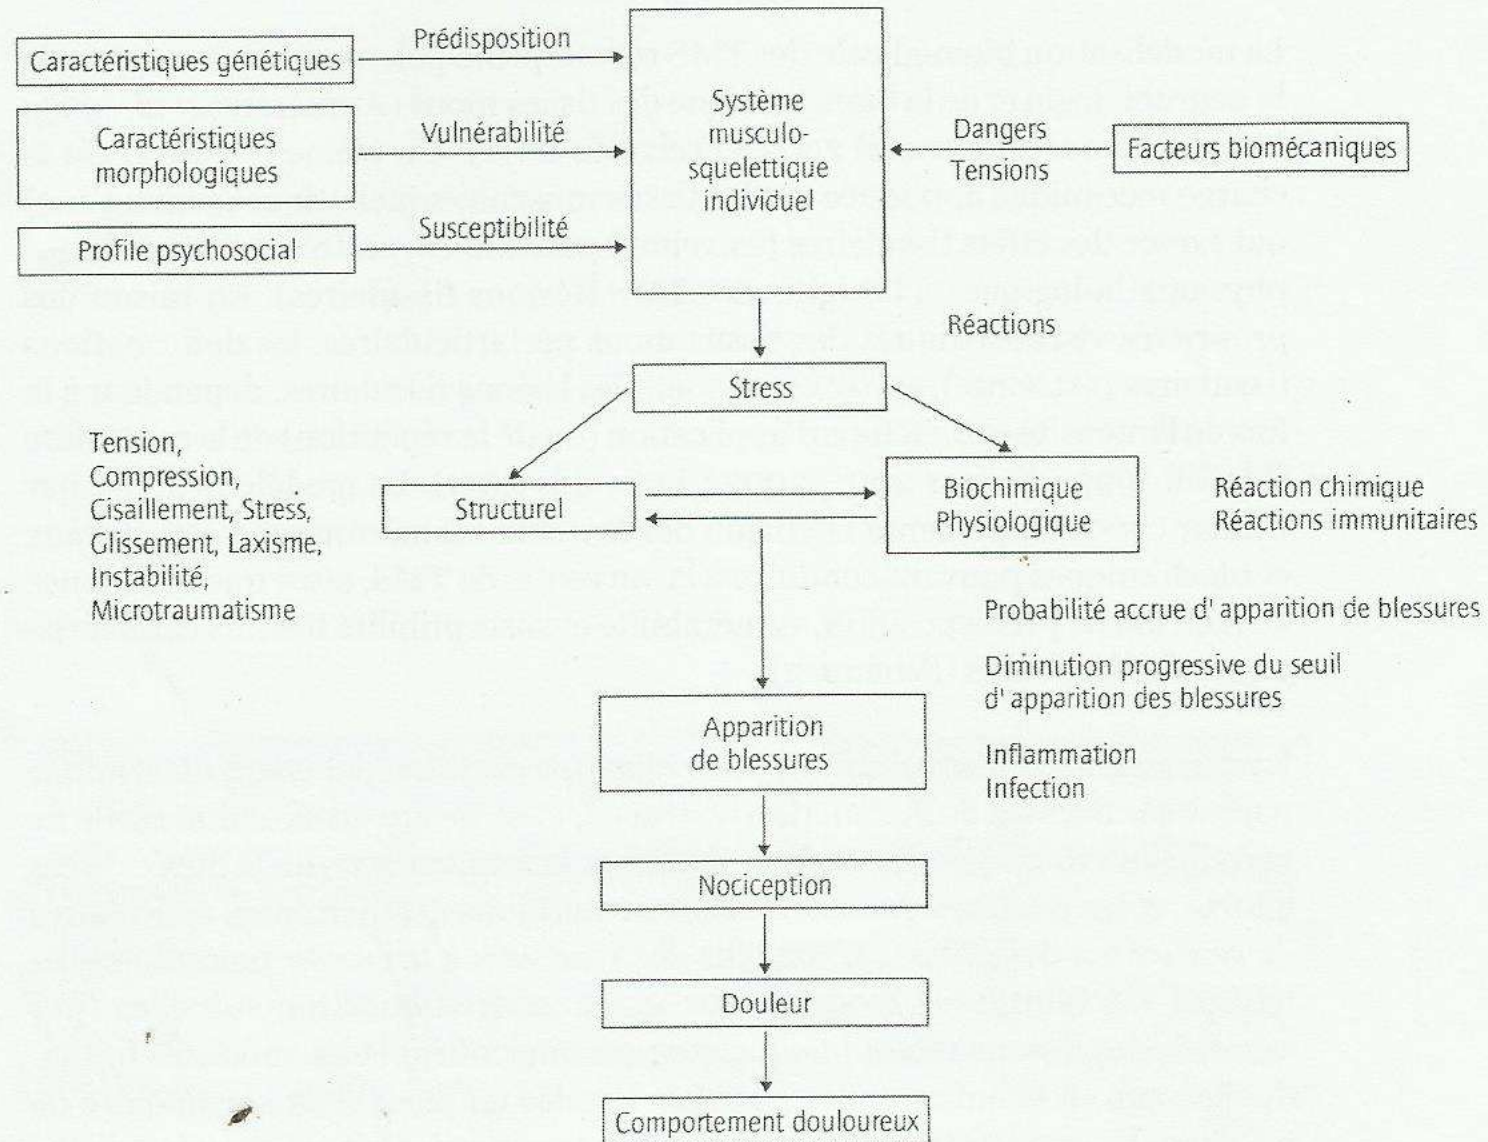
Caractéristiques génétiques

Prédisposition

Caractéristiques morphologiques

Vulnérabilité

Profile psychosocial

Susceptibilité

Système musculo-squelettique individuel

Dangers

Tensions

Facteurs biomécaniques

Réactions

Stress

Tension, Compression, Cisaillement, Stress, Glissement, Laxisme, Instabilité, Microtraumatisme

Structurel

Biochimique Physiologique

Réaction chimique Réactions immunitaires

Probabilité accrue d' apparition de blessures

Diminution progressive du seuil d' apparition des blessures

Inflammation Infection

Apparition de blessures

Nociception

Douleur

Comportement douloureux